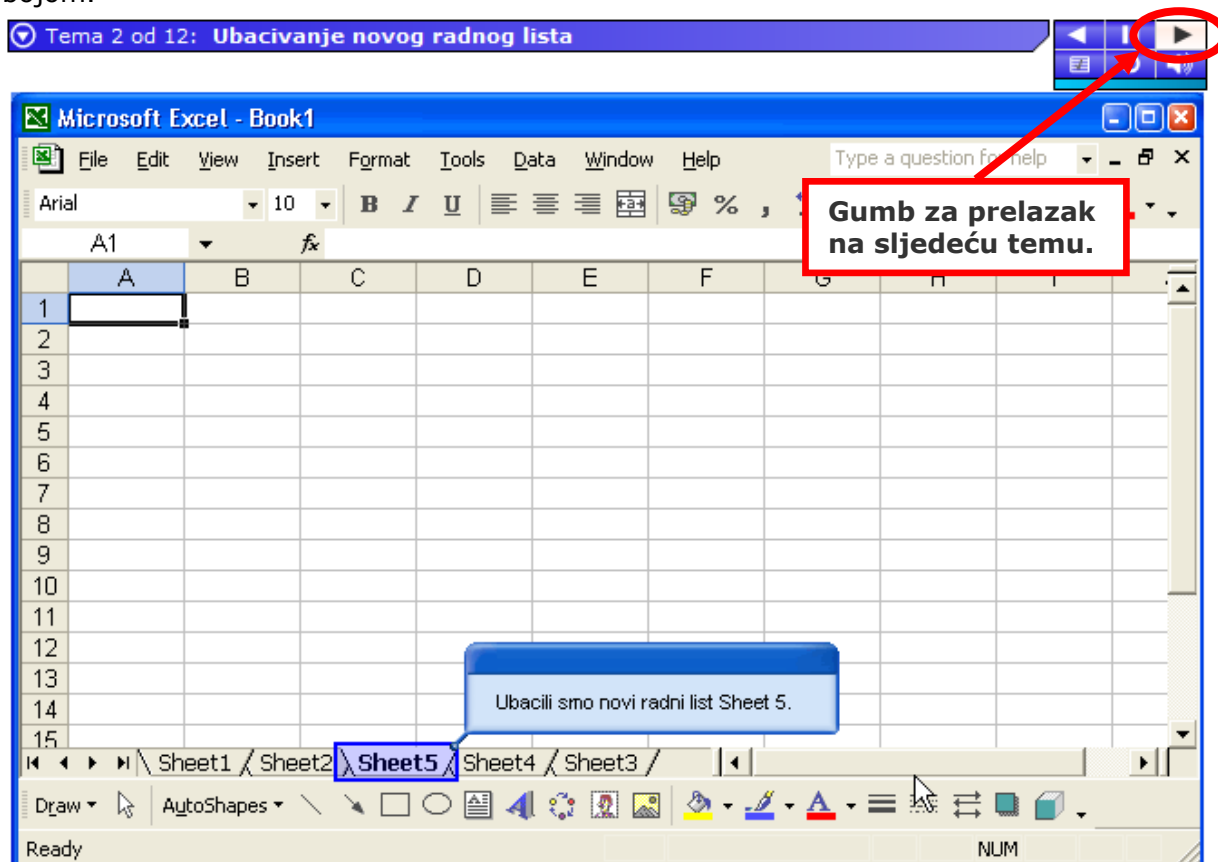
bojom.

Tema 2 od 12: Ubacivanje novog radnog lista

Microsoft Excel - Book1

File Edit View Insert Format Tools Data Window Help

Type a question for help

Arial 10 B I U %

Gumb za prelazak na sljedeću temu.

A1 $f_x$

| | A | B | C | D | E | F | G | H | I |
|---|---|---|---|---|---|---|---|---|---|
| 1 | | | | | | | | | |
| 2 | | | | | | | | | |
| 3 | | | | | | | | | |
| 4 | | | | | | | | | |
| 5 | | | | | | | | | |
| 6 | | | | | | | | | |
| 7 | | | | | | | | | |
| 8 | | | | | | | | | |
| 9 | | | | | | | | | |
| 10 | | | | | | | | | |
| 11 | | | | | | | | | |
| 12 | | | | | | | | | |
| 13 | | | | | | | | | |
| 14 | | | | | | | | | |
| 15 | | | | | | | | | |

Ubacili smo novi radni list Sheet 5.

Sheet1 Sheet2 Sheet5 Sheet4 Sheet3

Draw AutoShapes

Ready NUM